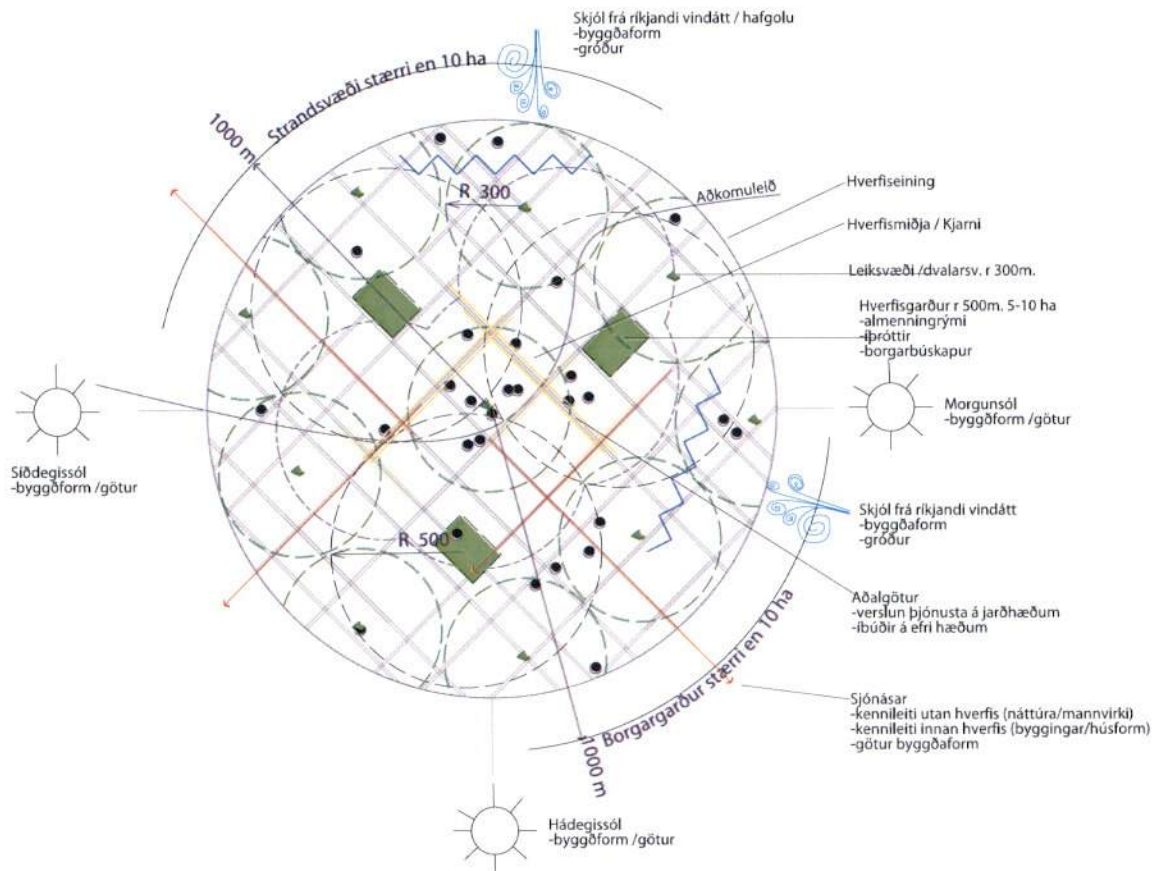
Skjól frá ríkjandi vindátt / hafgolu
-byggðaform
-gróður

Strandsvæði stærri en 10 ha

1000 m

R 300

Aðkomuleið

Hverfiseining

Hverfismiðja / Kjarni

Leiksvæði /dvalarsv. r 300m.

Hverfisgarður r 500m. 5-10 ha
-almenningrými
-íþróttir
-borgarbúskapur

Morgunsól
-byggðform /götur

Síðdegissól
-byggðform /götur

Skjól frá ríkjandi vindátt
-byggðaform
-gróður

R 500

Aðalgötur
-verslun þjónusta á jarðhæðum
-íbúðir á efri hæðum

Borgargarður stærri en 10 ha

1000 m

Sjónásar
-kennileiti utan hverfis (náttúra/mannvirki)
-kennileiti innan hverfis (byggingar/húsform)
-götur byggðaform

Hádegissól
-byggðform /götur